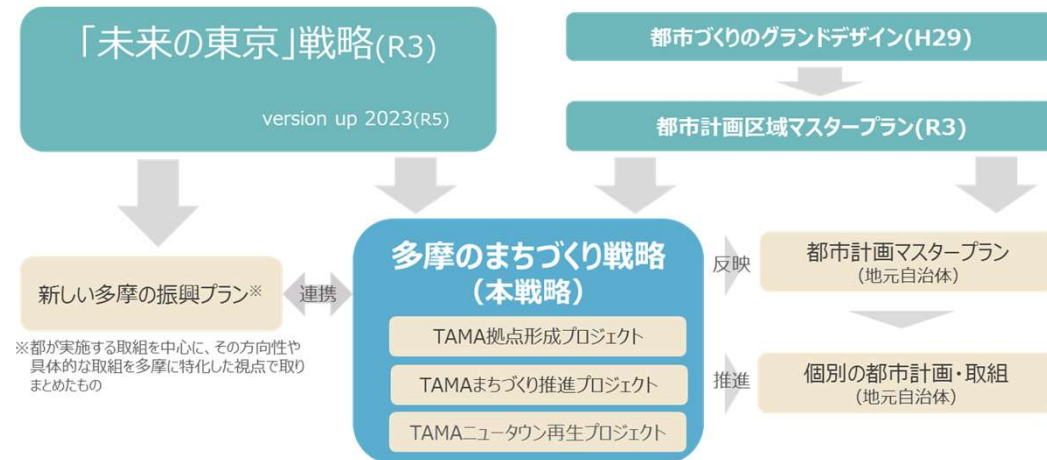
「未来の東京」戦略(R3)

version up 2023(R5)

都市づくりのグランドデザイン(H29)

都市計画区域マスタープラン(R3)

新しい多摩の振興プラン※

※都が実施する取組を中心に、その方向性や具体的な取組を多摩に特化した視点で取りまとめたもの

連携

多摩のまちづくり戦略
（本戦略）

TAMA拠点形成プロジェクト

TAMAまちづくり推進プロジェクト

TAMAニュータウン再生プロジェクト

反映

推進

都市計画マスタープラン
（地元自治体）

個別の都市計画・取組
（地元自治体）